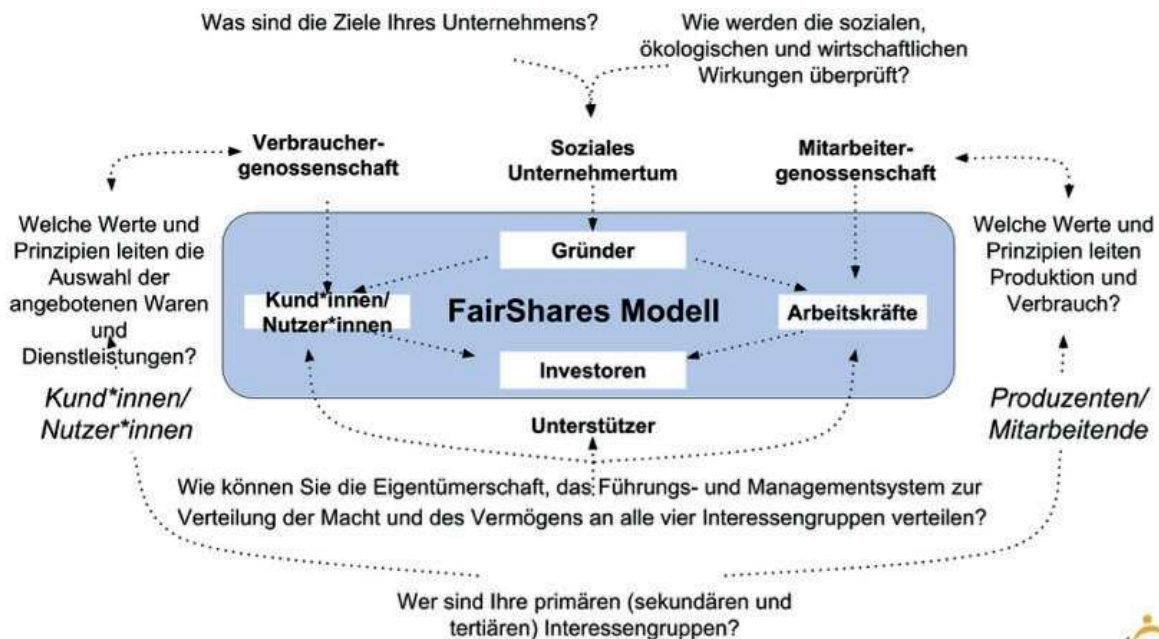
Was sind die Ziele Ihres Unternehmens?

Wie werden die sozialen, ökologischen und wirtschaftlichen Wirkungen überprüft?

Verbrauchergenossenschaft

Soziales Unternehmertum

Mitarbeitergenossenschaft

Welche Werte und Prinzipien leiten die Auswahl der angebotenen Waren und Dienstleistungen?

Kund*innen/ Nutzer*innen

Gründer

Kund*innen/ Nutzer*innen

FairShares Modell

Arbeitskräfte

Investoren

Welche Werte und Prinzipien leiten Produktion und Verbrauch?

Produzenten/ Mitarbeitende

Unterstützer

Wie können Sie die Eigentümerschaft, das Führungs- und Managementsystem zur Verteilung der Macht und des Vermögens an alle vier Interessengruppen verteilen?

Wer sind Ihre primären (sekundären und tertiären) Interessengruppen?